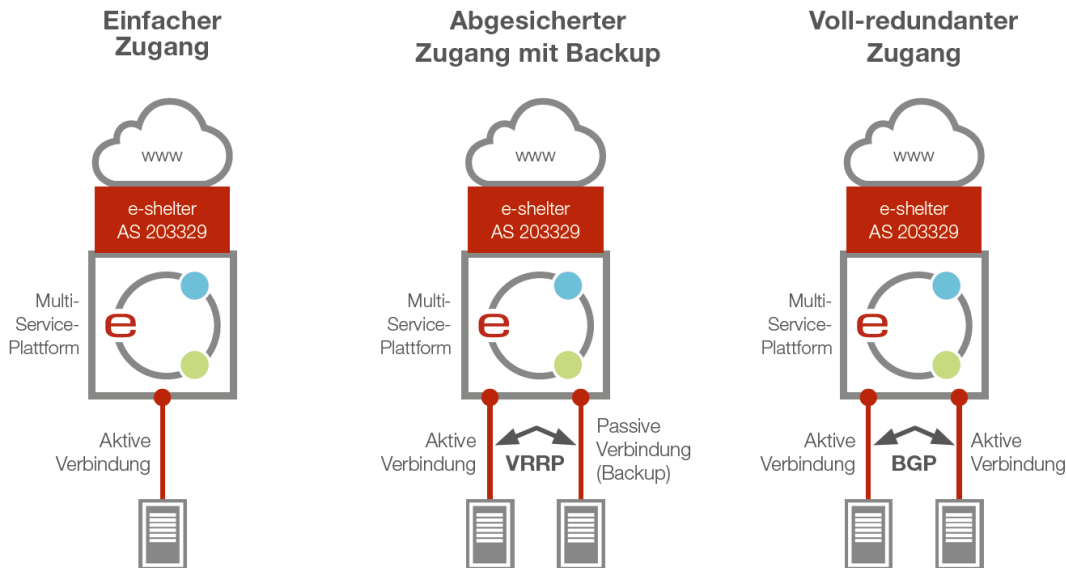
Einfacher Zugang

www

e-shelter AS 203329

Multi-Service-Plattform

e

Aktive Verbindung

Abgesicherter Zugang mit Backup

www

e-shelter AS 203329

Multi-Service-Plattform

e

Aktive Verbindung

VRRP

Passive Verbindung (Backup)

Voll-redundanter Zugang

www

e-shelter AS 203329

Multi-Service-Plattform

e

Aktive Verbindung

BGP

Aktive Verbindung